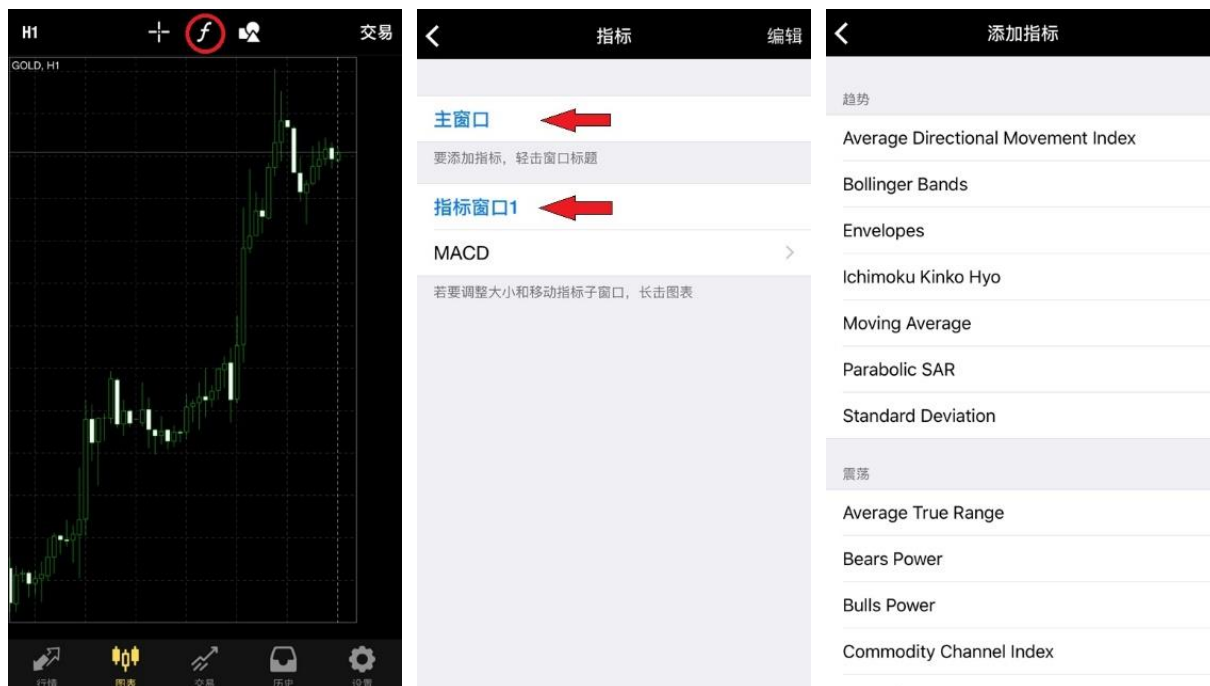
H1
$f$
交易
GOLD, H1

行情 图表 交易 历史 设置

<
指标
编辑

主窗口
要添加指标，轻击窗口标题
指标窗口1
MACD
若要调整大小和移动指标子窗口，长击图表

<
添加指标

趋势
Average Directional Movement Index
Bollinger Bands
Envelopes
Ichimoku Kinko Hyo
Moving Average
Parabolic SAR
Standard Deviation

震荡
Average True Range
Bears Power
Bulls Power
Commodity Channel Index